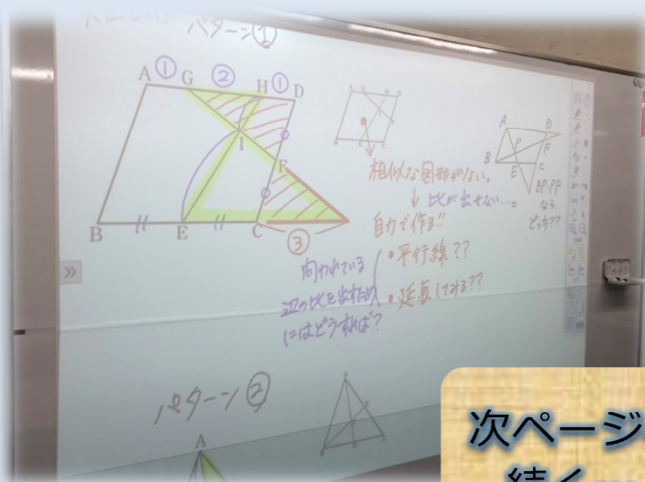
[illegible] パターン①

A ① G ② H ① D

I

F

B // E // C ③

相似な図形がない。
↓ 比が出せない…。
自分で作る!!

問われている
辺の比を出すため
にはどうすれば?

・平行線??
・延長してみる??

A D
P
B F
E C
BP:PF
なら
どっち??

»

パターン②

A

次ページ
続く